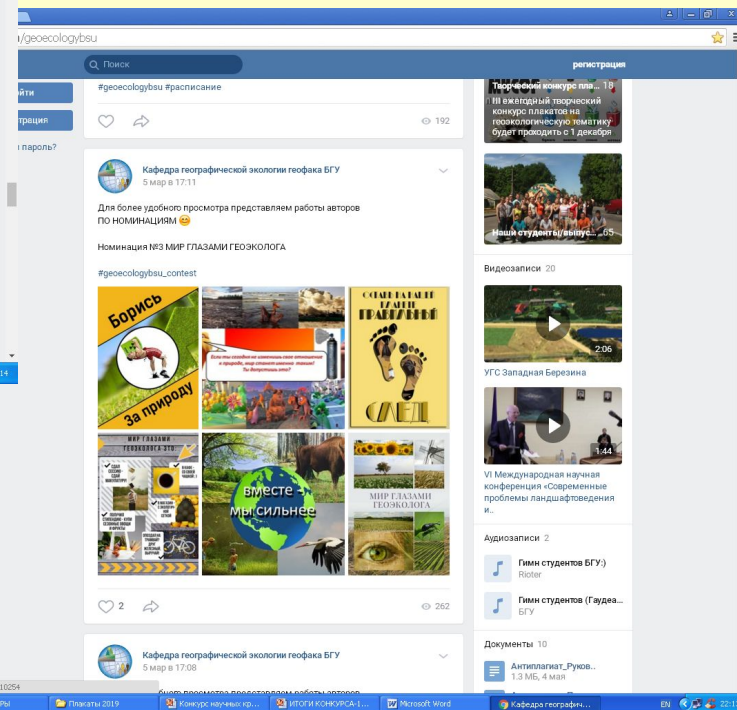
/geoecologybsu

Поиск

регистрация

йти

страция

пароль?

#geoecologybsu #расписание

192

Кафедра географической экологии геофака БГУ
5 мар в 17:11

Для более удобного просмотра представляем работы авторов ПО НОМИНАЦИЯМ 😊

Номинация №3 МИР ГЛАЗАМИ ГЕОЭКОЛОГА

#geoecologybsu_contest

Борись
За природу

Оставь на Земле только правильный
СЛЕД

МИР ГЛАЗАМИ ГЕОЭКОЛОГА

вместе - мы сильнее

МИР ГЛАЗАМИ ГЕОЭКОЛОГА

2

262

Кафедра географической экологии геофака БГУ
5 мар в 17:08

Творческий конкурс пла... 18
III ежегодный творческий конкурс плакатов на геоэкологическую тематику будет проходить с 1 декабря

Наши студенты/выпус... 65

Видеозаписи 20

2:06
УГС Западная Березина

1:44
VI Международная научная конференция «Современные проблемы ландшафтоведения и..

Аудиозаписи 2

Гимн студентов БГУ:)
Rioter

Гимн студентов (Гаудеа...
БГУ

Документы 10

Антиплагиат_Руков..
1.3 МБ, 4 мая

Плакаты.2019
Конкурс научных кр...
ИТОГИ КОНКУРСА-1...
Microsoft Word
Кафедра географич...
EN
22:1